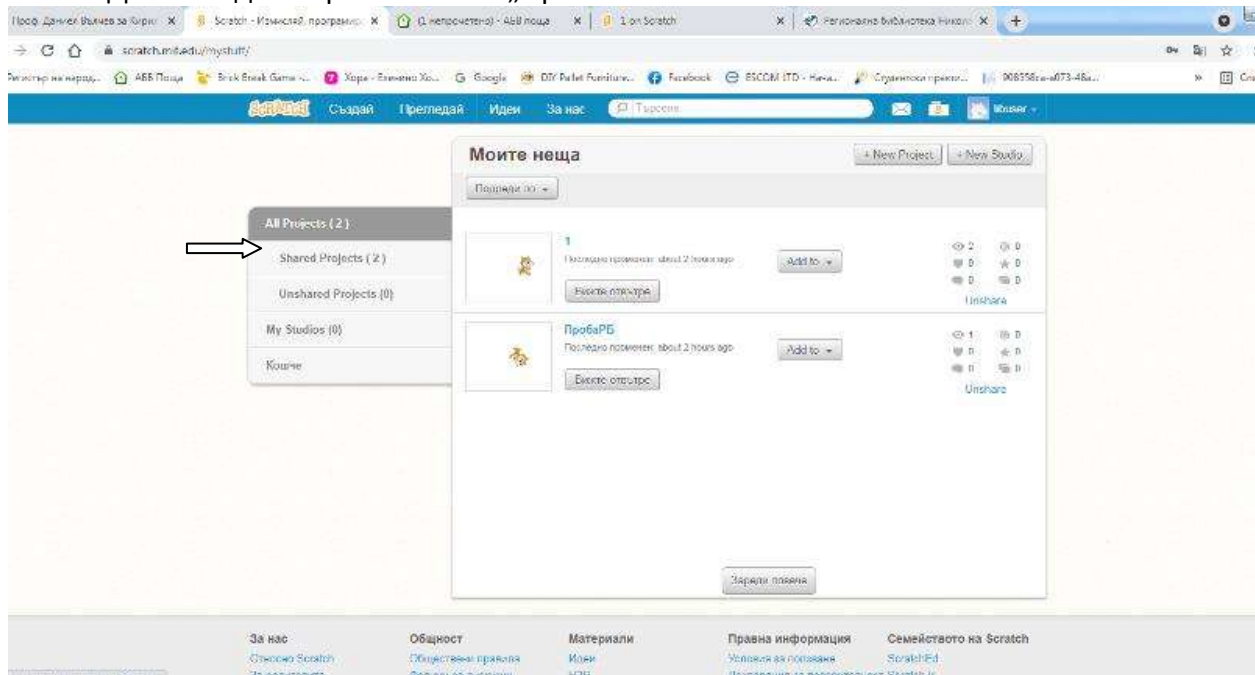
Проф. Даниел Вълчев за Кирил | Scratch - Измисляй, програмирай | (1 непрочетено) - АБВ поща | 1 on Scratch | Регионална библиотека Никола | +

scratch.mit.edu/mystuff/

Регистър на народ... | АБВ Поща | Brick Break Game -... | Хора - Евмено Хо... | Google | DIY Pallet Furniture... | Facebook | ESCOM LTD - Нача... | Студентски практи... | 908358ca-a073-48a...

Scratch | Създай | Прегледай | Идеи | За нас | Търсене | Kuser

Моите неща

+ New Project | + New Studio

Подреди по

All Projects (2)
Shared Projects (2)
Unshared Projects (0)
My Studios (0)
Кошче

1
Последно променен: about 2 hours ago
Вижте отвътре
Add to
2 0 0 0 0 0
Unshare

ПробаРБ
Последно променен: about 2 hours ago
Вижте отвътре
Add to
1 0 0 0 0 0
Unshare

Зареди повече

За нас
Относно Scratch

Общност
Обществени правила

Материали
Идеи

Правна информация
Условия за ползване

Семейството на Scratch
ScratchEd